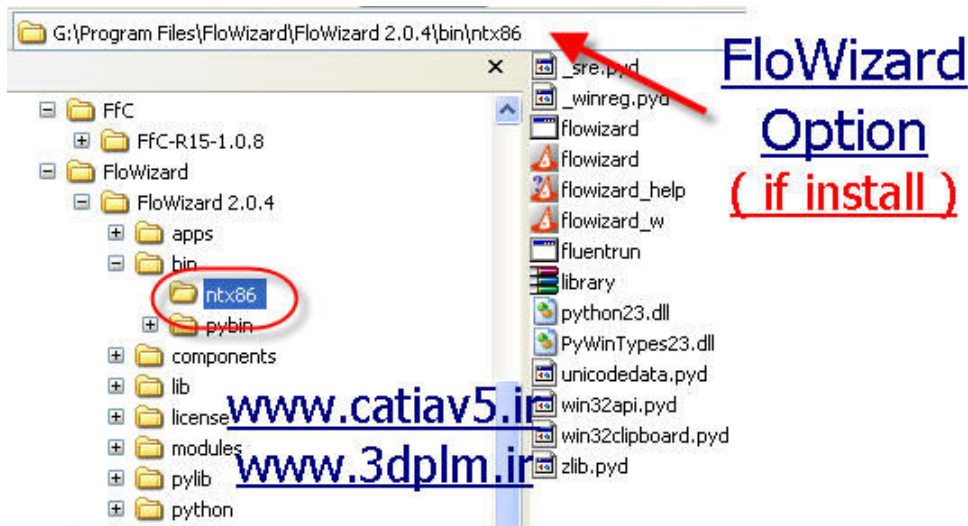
G:\Program Files\FloWizard\FloWizard 2.0.4\bin\ntx86

×

FfC
FfC-R15-1.0.8
FloWizard
FloWizard 2.0.4
apps
bin
ntx86
pybin
components
lib
license
modules
pylib
python

_sre.pyd
_winreg.pyd
flowizard
flowizard
flowizard_help
flowizard_w
fluentrun
library
python23.dll
PyWinTypes23.dll
unicodedata.pyd
win32api.pyd
win32clipboard.pyd
zlib.pyd

FloWizard
Option
( if install )

www.catiav5.ir
www.3dplm.ir